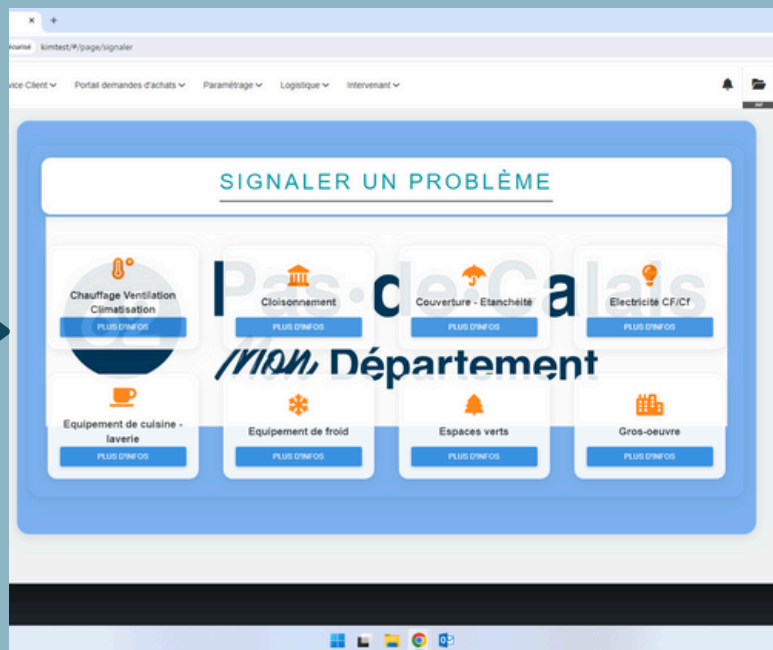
×
+
curisé kimtest/#/page/signaler

vice Client ˅ Portail demandes d'achats ˅ Paramétrage ˅ Logistique ˅ Intervenant ˅

SIGNALER UN PROBLÈME

Pas-de-Calais
Mon Département

Chauffage Ventilation Climatisation
PLUS D'INFOS

Cloisonnement
PLUS D'INFOS

Couverture - Etanchéité
PLUS D'INFOS

Electricité CF/Cf
PLUS D'INFOS

Equipement de cuisine - laverie
PLUS D'INFOS

Equipement de froid
PLUS D'INFOS

Espaces verts
PLUS D'INFOS

Gros-oeuvre
PLUS D'INFOS